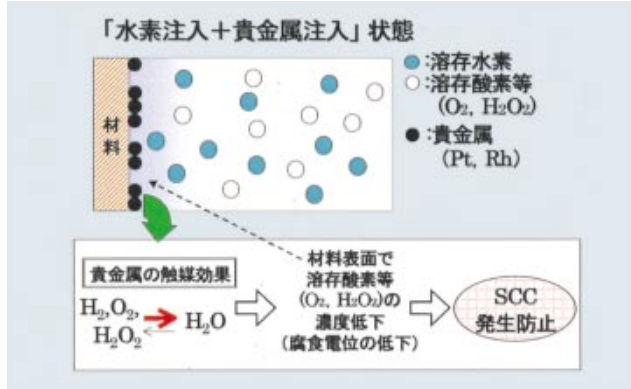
「水素注入＋貴金属注入」状態

材料

:溶存水素
:溶存酸素等 ($O_2$, $H_2O_2$)
:貴金属 (Pt, Rh)

貴金属の触媒効果

$H_2$, $O_2$, $H_2O_2$ $H_2O$

材料表面で溶存酸素等 ($O_2$, $H_2O_2$)の濃度低下 (腐食電位の低下)

SCC 発生防止